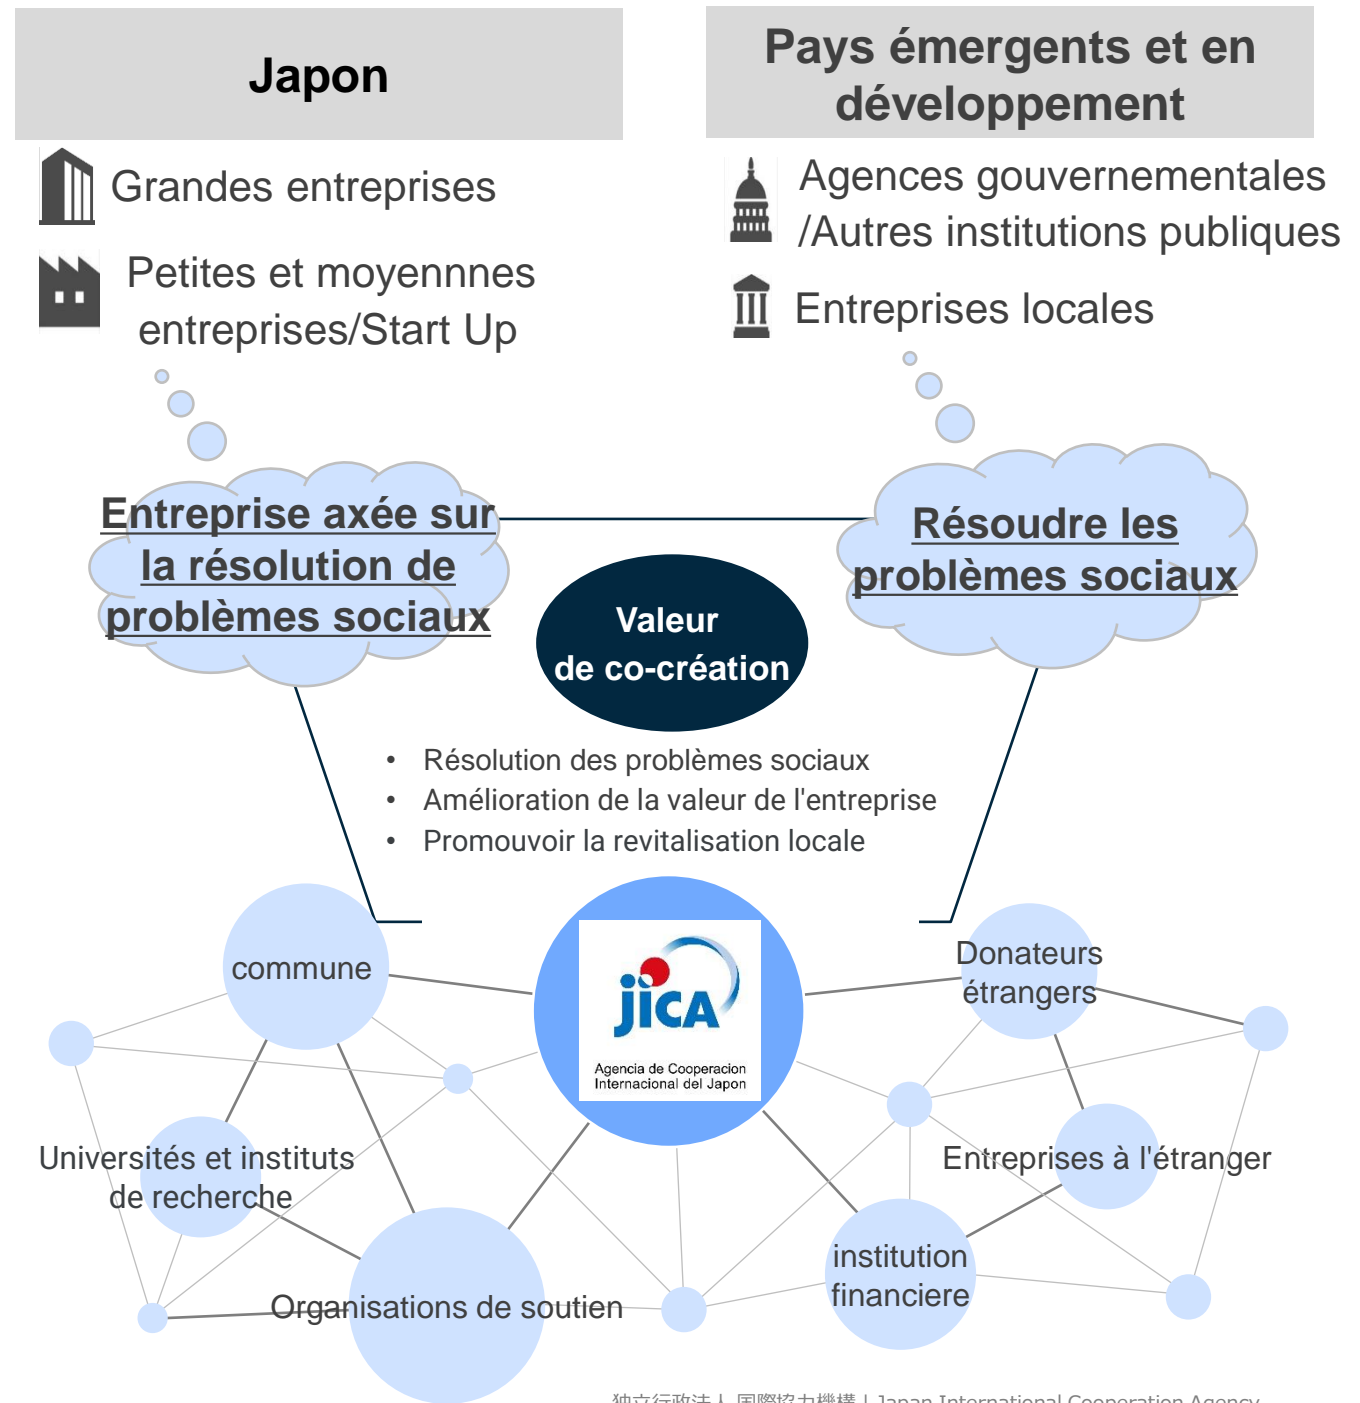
Japon

Grandes entreprises

Petites et moyennes entreprises/Start Up

Pays émergents et en développement

Agences gouvernementales /Autres institutions publiques

Entreprises locales

Entreprise axée sur la résolution de problèmes sociaux

Résoudre les problèmes sociaux

Valeur de co-création

- Résolution des problèmes sociaux
- Amélioration de la valeur de l'entreprise
- Promouvoir la revitalisation locale

commune

JICA
Agencia de Cooperacion Internacional del Japon

Donateurs étrangers

Universités et instituts de recherche

Entreprises à l'étranger

institution financiere

Organisations de soutien

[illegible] Japan International Cooperation Agency